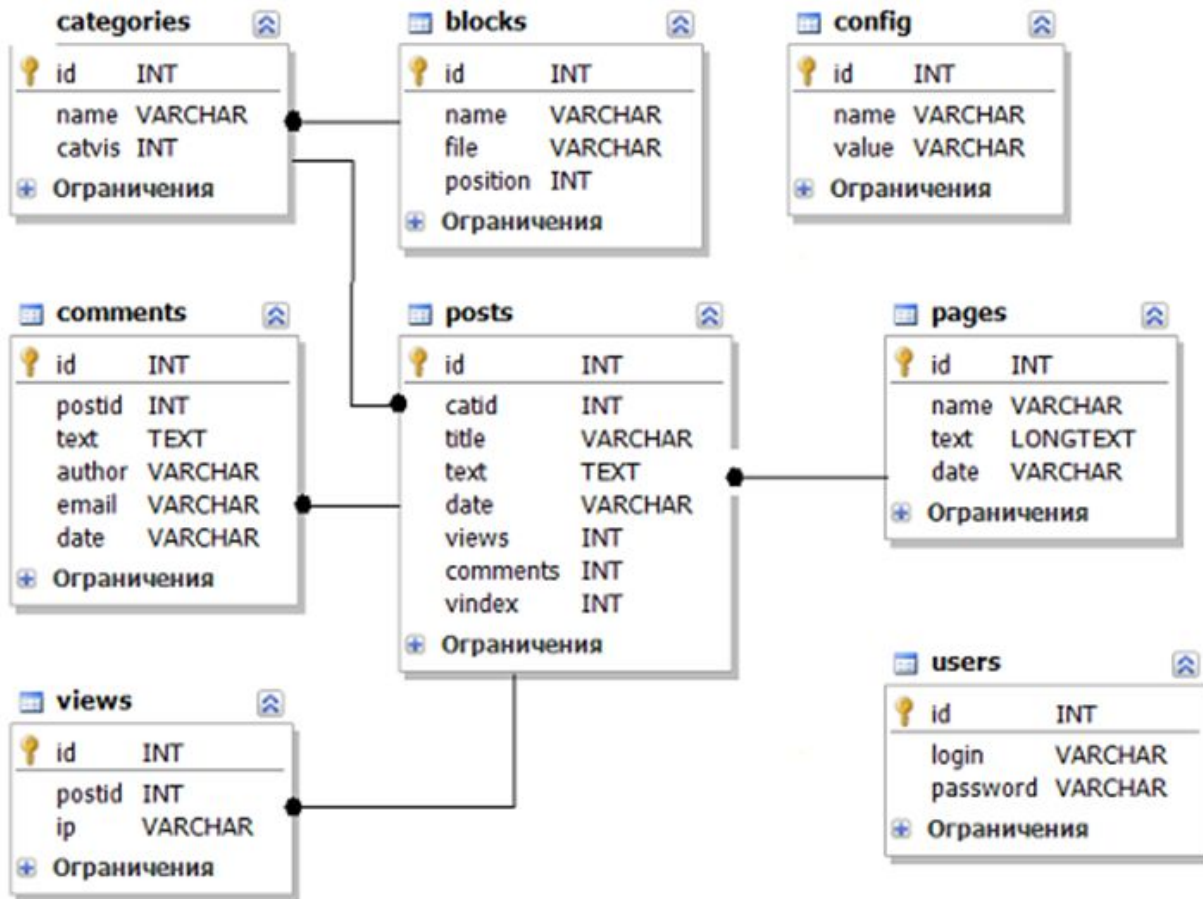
categories
id INT
name VARCHAR
catvis INT
Ограничения

blocks
id INT
name VARCHAR
file VARCHAR
position INT
Ограничения

config
id INT
name VARCHAR
value VARCHAR
Ограничения

comments
id INT
postid INT
text TEXT
author VARCHAR
email VARCHAR
date VARCHAR
Ограничения

posts
id INT
catid INT
title VARCHAR
text TEXT
date VARCHAR
views INT
comments INT
vindex INT
Ограничения

pages
id INT
name VARCHAR
text LONGTEXT
date VARCHAR
Ограничения

views
id INT
postid INT
ip VARCHAR
Ограничения

users
id INT
login VARCHAR
password VARCHAR
Ограничения